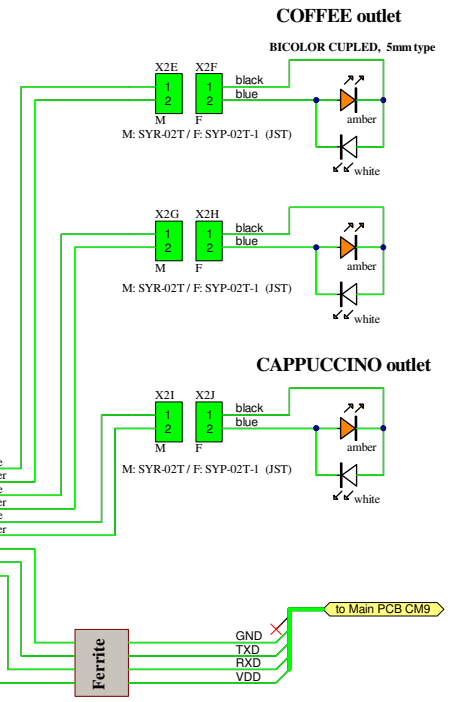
COFFEE outlet

BICOLOR CUPLED, 5mm type

X2E
1
2
M

X2F
1
2
F

black
blue

M: SYR-02T / F: SYP-02T-1 (JST)

amber
white

X2G
1
2
M

X2H
1
2
F

black
blue

M: SYR-02T / F: SYP-02T-1 (JST)

amber
white

CAPPUCCINO outlet

X2I
1
2
M

X2J
1
2
F

black
blue

M: SYR-02T / F: SYP-02T-1 (JST)

amber
white

e
er
e
er
e
er

Ferrite

GND
TXD
RXD
VDD

to Main PCB CM9